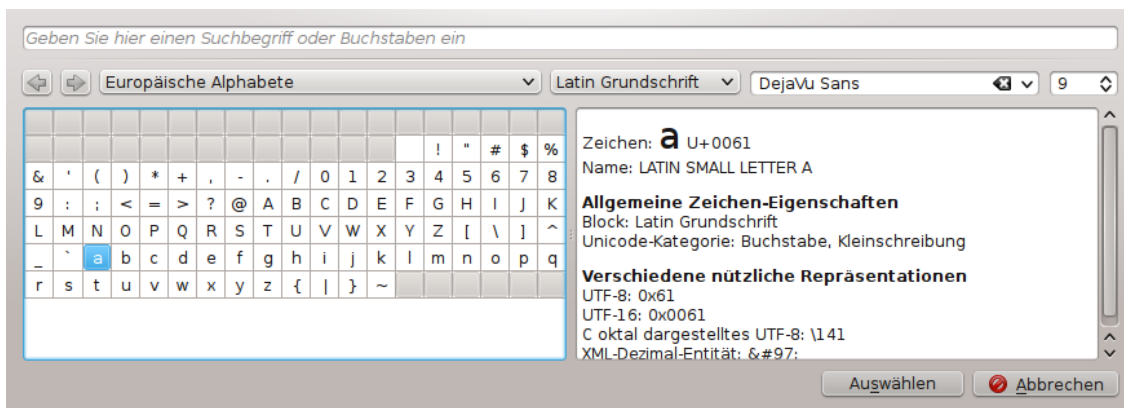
Geben Sie hier einen Suchbegriff oder Buchstaben ein

Europäische Alphabete
Latin Grundschrift
DejaVu Sans
9

| | | | | | | | | | | | | | | | | | | |
|---|---|---|---|---|---|---|---|---|---|---|---|---|---|---|---|---|---|---|
| | | | | | | | | | | | | | | ! | " | # | $ | % |
| & | ' | ( | ) | * | + | , | - | . | / | 0 | 1 | 2 | 3 | 4 | 5 | 6 | 7 | 8 |
| 9 | : | ; | < | = | > | ? | @ | A | B | C | D | E | F | G | H | I | J | K |
| L | M | N | O | P | Q | R | S | T | U | V | W | X | Y | Z | [ | \ | ] | ^ |
| _ | ` | a | b | c | d | e | f | g | h | i | j | k | l | m | n | o | p | q |
| r | s | t | u | v | w | x | y | z | { | \| | } | ~ | | | | | | |

Zeichen: a U+0061
Name: LATIN SMALL LETTER A

Allgemeine Zeichen-Eigenschaften
Block: Latin Grundschrift
Unicode-Kategorie: Buchstabe, Kleinschreibung

Verschiedene nützliche Repräsentationen
UTF-8: 0x61
UTF-16: 0x0061
C oktal dargestelltes UTF-8: \141
XML-Dezimal-Entität: &#97;

Auswählen
Abbrechen